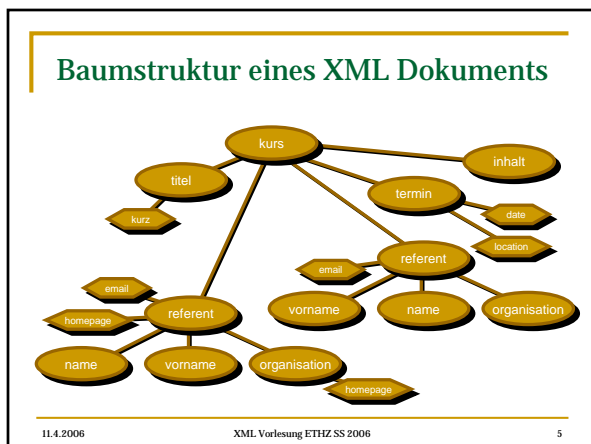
Baumstruktur eines XML Dokuments

kurs

titel

inhalt

termin

kurz

date

location

referent

email

email

referent

vorname

name

organisation

homepage

name

vorname

organisation

homepage

11.4.2006

XML Vorlesung ETHZ SS 2006

5